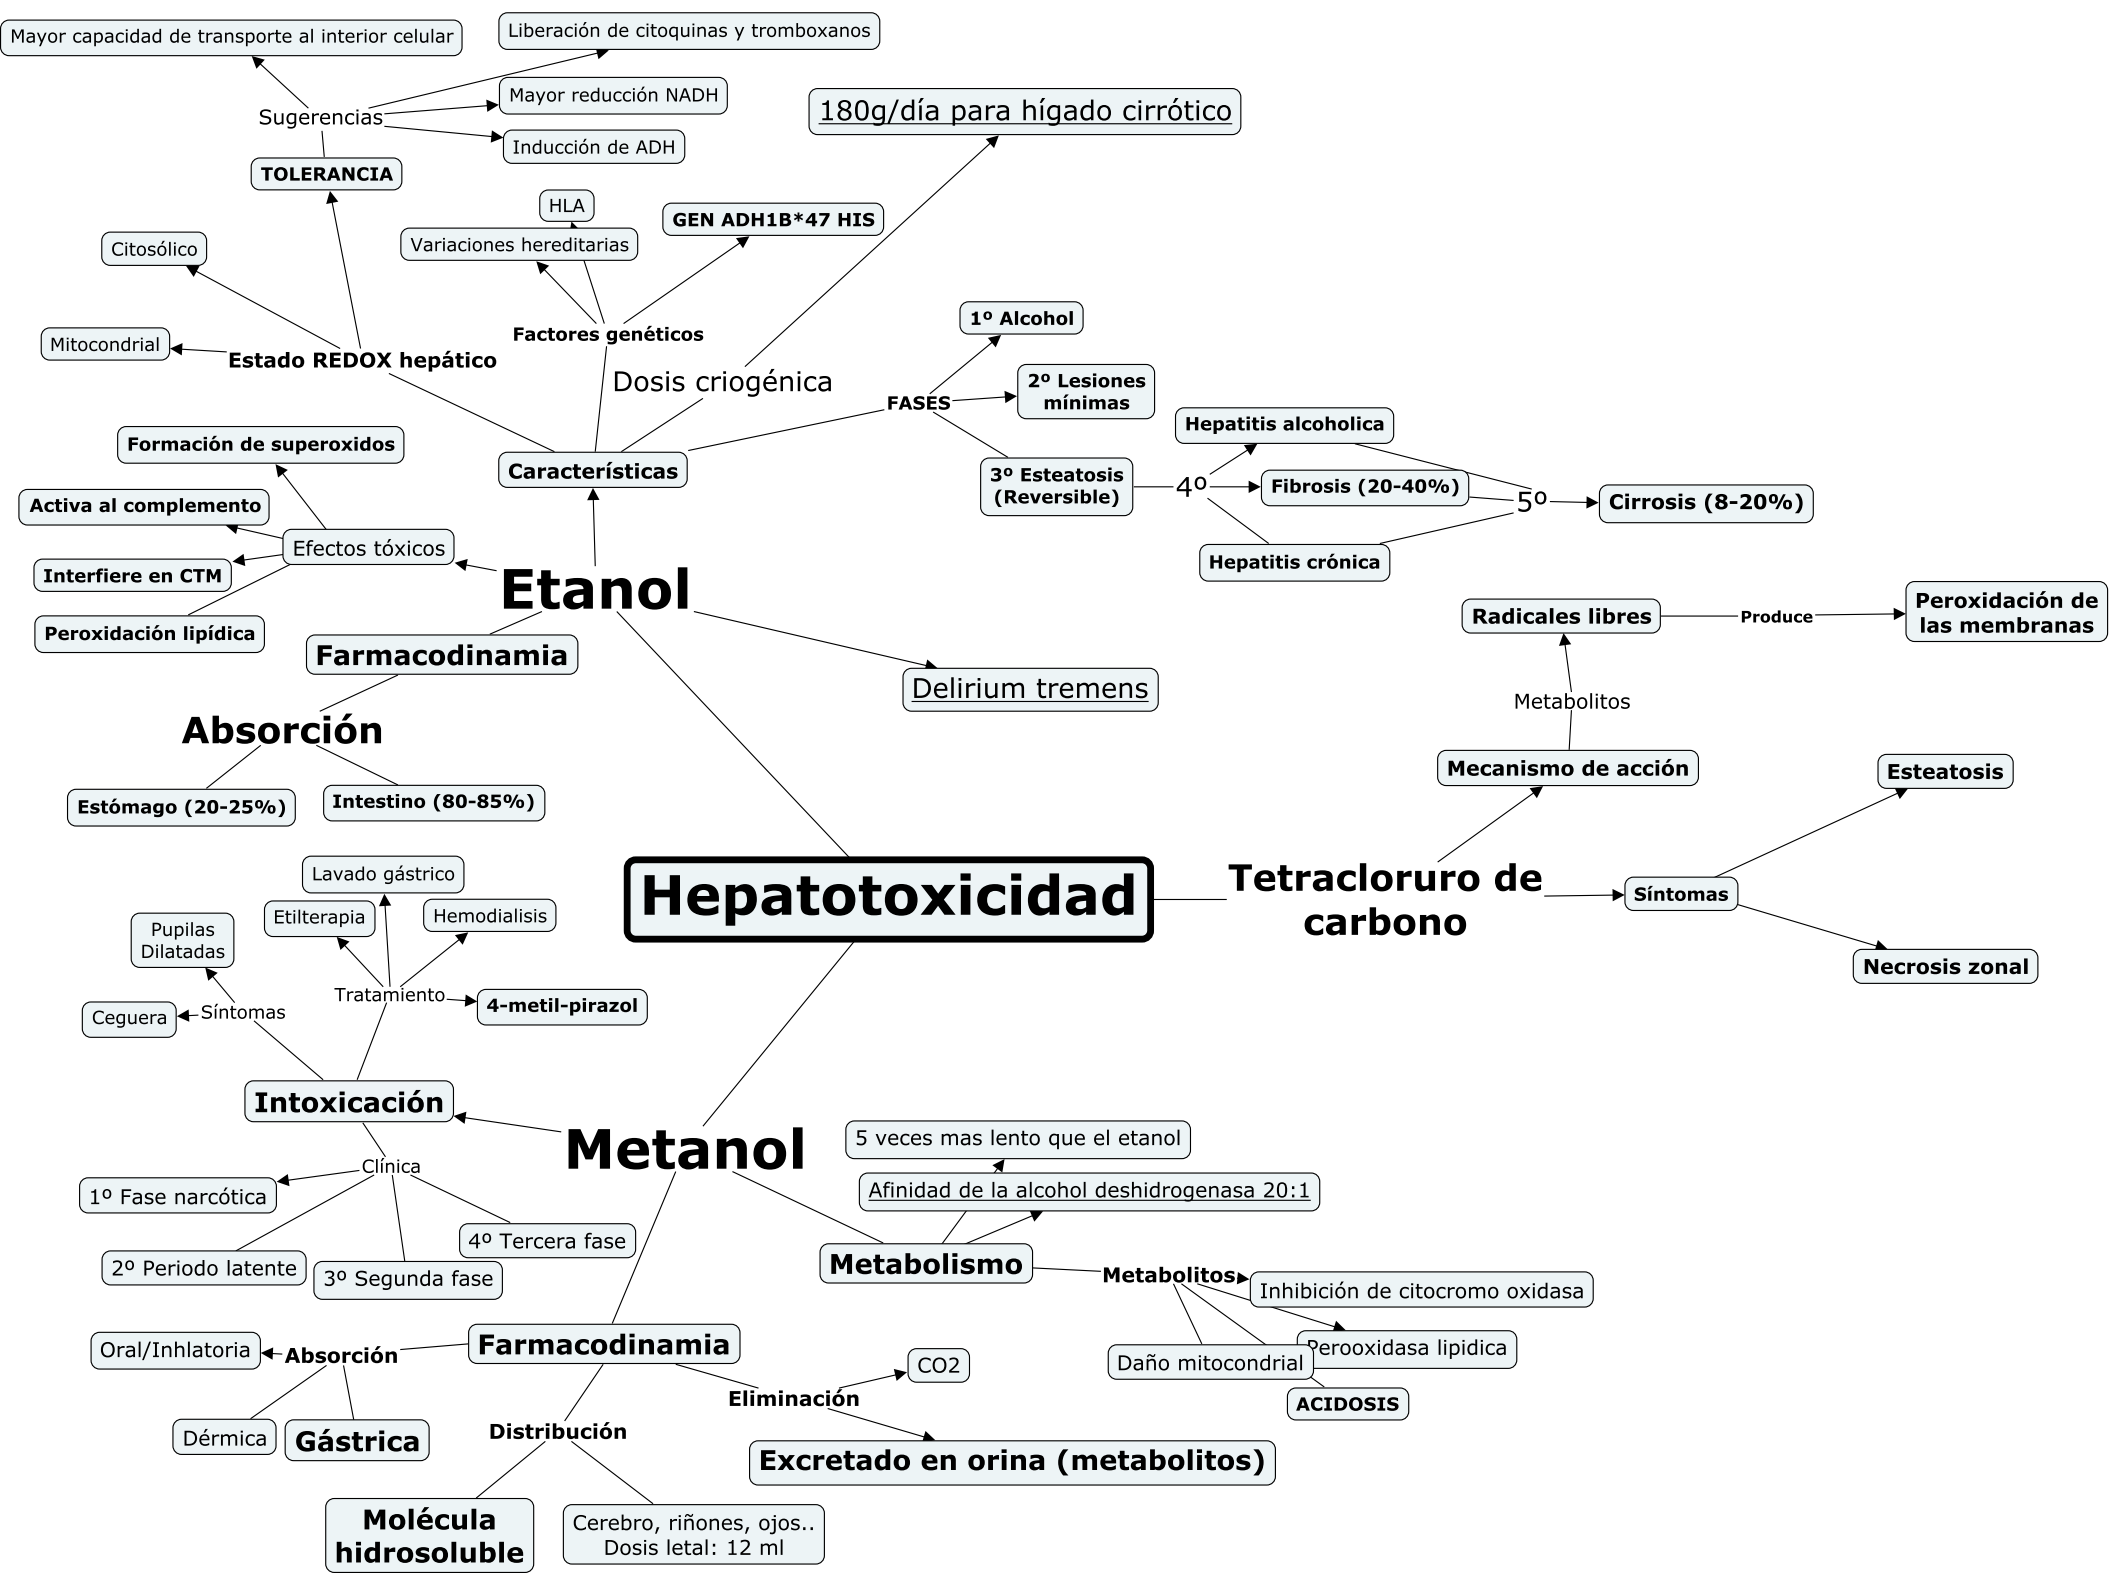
Hepatotoxicidad

Etanol

Características

Estado REDOX hepático

Citosólico

Mitocondrial

TOLERANCIA

Sugerencias

Mayor capacidad de transporte al interior celular

Liberación de citoquinas y tromboxanos

Mayor reducción NADH

Inducción de ADH

Factores genéticos

Variaciones hereditarias

HLA

GEN ADH1B*47 HIS

Dosis criogénica

180g/día para hígado cirrótico

FASES

1º Alcohol

2º Lesiones mínimas

3º Esteatosis (Reversible)

4º

Hepatitis alcoholica

Fibrosis (20-40%)

Hepatitis crónica

5º

Cirrosis (8-20%)

Efectos tóxicos

Formación de superoxidos

Activa al complemento

Interfiere en CTM

Peroxidación lipídica

Farmacodinamia

Absorción

Estómago (20-25%)

Intestino (80-85%)

Delirium tremens

Tetracloruro de carbono

Mecanismo de acción

Metabolitos

Radicales libres

Produce

Peroxidación de las membranas

Síntomas

Esteatosis

Necrosis zonal

Metanol

Intoxicación

Síntomas

Pupilas Dilatadas

Ceguera

Tratamiento

Lavado gástrico

Etilterapia

Hemodialisis

4-metil-pirazol

Clínica

1º Fase narcótica

2º Periodo latente

3º Segunda fase

4º Tercera fase

Metabolismo

5 veces mas lento que el etanol

Afinidad de la alcohol deshidrogenasa 20:1

Metabolitos

Inhibición de citocromo oxidasa

Perooxidasa lipidica

Daño mitocondrial

ACIDOSIS

Farmacodinamia

Absorción

Oral/Inhlatoria

Dérmica

Gástrica

Distribución

Molécula hidrosoluble

Cerebro, riñones, ojos.. Dosis letal: 12 ml

Eliminación

CO2

Excretado en orina (metabolitos)